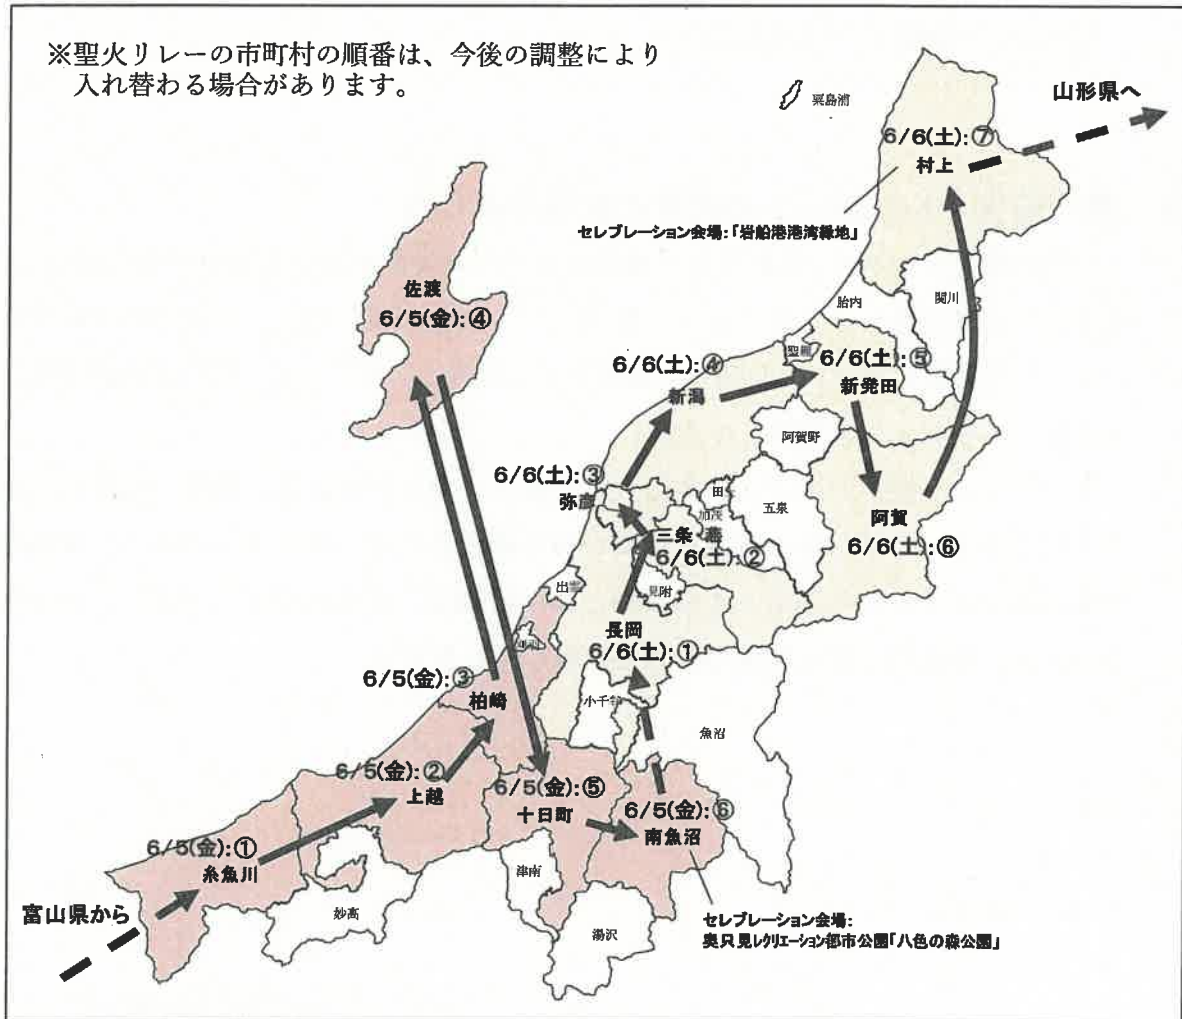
※聖火リレーの市町村の順番は、今後の調整により入れ替わる場合があります。

粟島浦

山形県へ

6/6(土):⑦
村上

セレブレーション会場:「岩船港港湾緑地」

佐渡
6/5(金):④

胎内

関川

聖籠

6/6(土):④
新潟

6/6(土):⑤
新発田

阿賀野

6/6(土):③
弥彦

田
加茂

五泉

三条
燕
6/6(土):②

阿賀
6/6(土):⑥

出雲崎

見附

長岡
6/6(土):①

刈羽

6/5(金):③
柏崎

小千谷

魚沼

6/5(金):②
上越

6/5(金):⑤
十日町

6/5(金):⑥
南魚沼

6/5(金):①
糸魚川

津南

富山県から

妙高

湯沢

セレブレーション会場:
奥只見レクリエーション都市公園「八色の森公園」